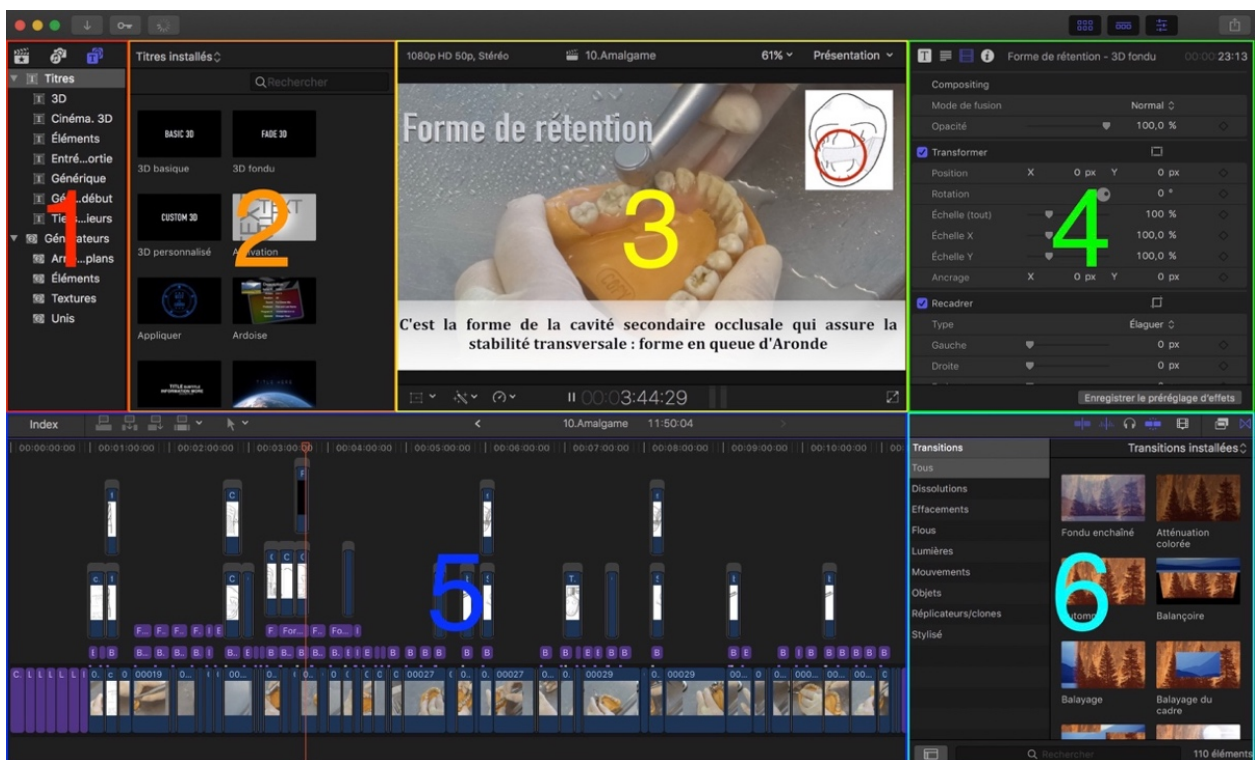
1

Titres
3D
Cinéma. 3D
Éléments
Entré...ortie
Générique
Gén...début
Tie...ieurs
Générateurs
Arr...plans
Éléments
Textures
Unis

2

Titres installés
Rechercher
BASIC 3D
3D basique
FADE 3D
3D fondu
CUSTOM 3D
3D personnalisé
Activation
Appliquer
Ardoise

3

1080p HD 50p, Stéréo
10.Amalgame
61%
Présentation
Forme de rétention
C'est la forme de la cavité secondaire occlusale qui assure la stabilité transversale : forme en queue d'Aronde
00:03:44:29

4

Forme de rétention - 3D fondu
00:00:23:13
Compositing
Mode de fusion
Normal
Opacité
100,0 %
Transformer
Position
X
0 px
Y
0 px
Rotation
0 °
Échelle (tout)
100 %
Échelle X
100,0 %
Échelle Y
100,0 %
Ancrage
X
0 px
Y
0 px
Recadrer
Type
Élaguer
Gauche
0 px
Droite
0 px
Enregistrer le préréglage d'effets

5

Index
10.Amalgame
11:50:04
00:00:00:00
00:01:00:00
00:02:00:00
00:03:00:00
00:04:00:00
00:05:00:00
00:06:00:00
00:07:00:00
00:08:00:00
00:09:00:00
00:10:00:00

6

Transitions
Transitions installées
Tous
Dissolutions
Effacements
Flous
Lumières
Mouvements
Objets
Réplicateurs/clones
Stylisé
Fondu enchaîné
Atténuation colorée
Automne
Balançoire
Balayage
Balayage du cadre
Rechercher
110 éléments